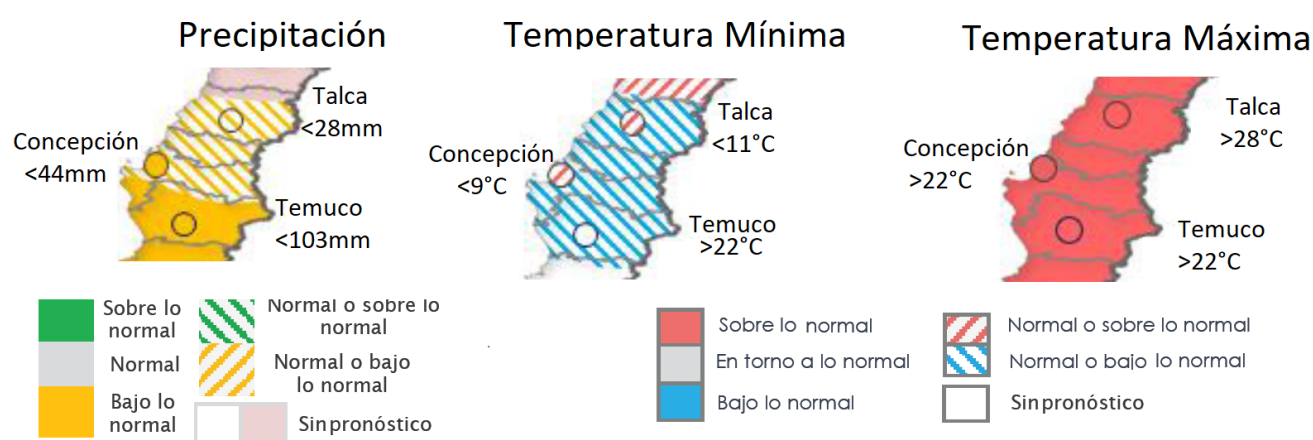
Precipitación

Talca
<28mm

Concepción
<44mm

Temuco
<103mm

Temperatura Mínima

Talca
<11°C

Concepción
<9°C

Temuco
>22°C

Temperatura Máxima

Talca
>28°C

Concepción
>22°C

Temuco
>22°C

Sobre lo normal

Normal o sobre lo normal

Normal

Normal o bajo lo normal

Bajo lo normal

Sin pronóstico

Sobre lo normal

Normal o sobre lo normal

En torno a lo normal

Normal o bajo lo normal

Bajo lo normal

Sin pronóstico